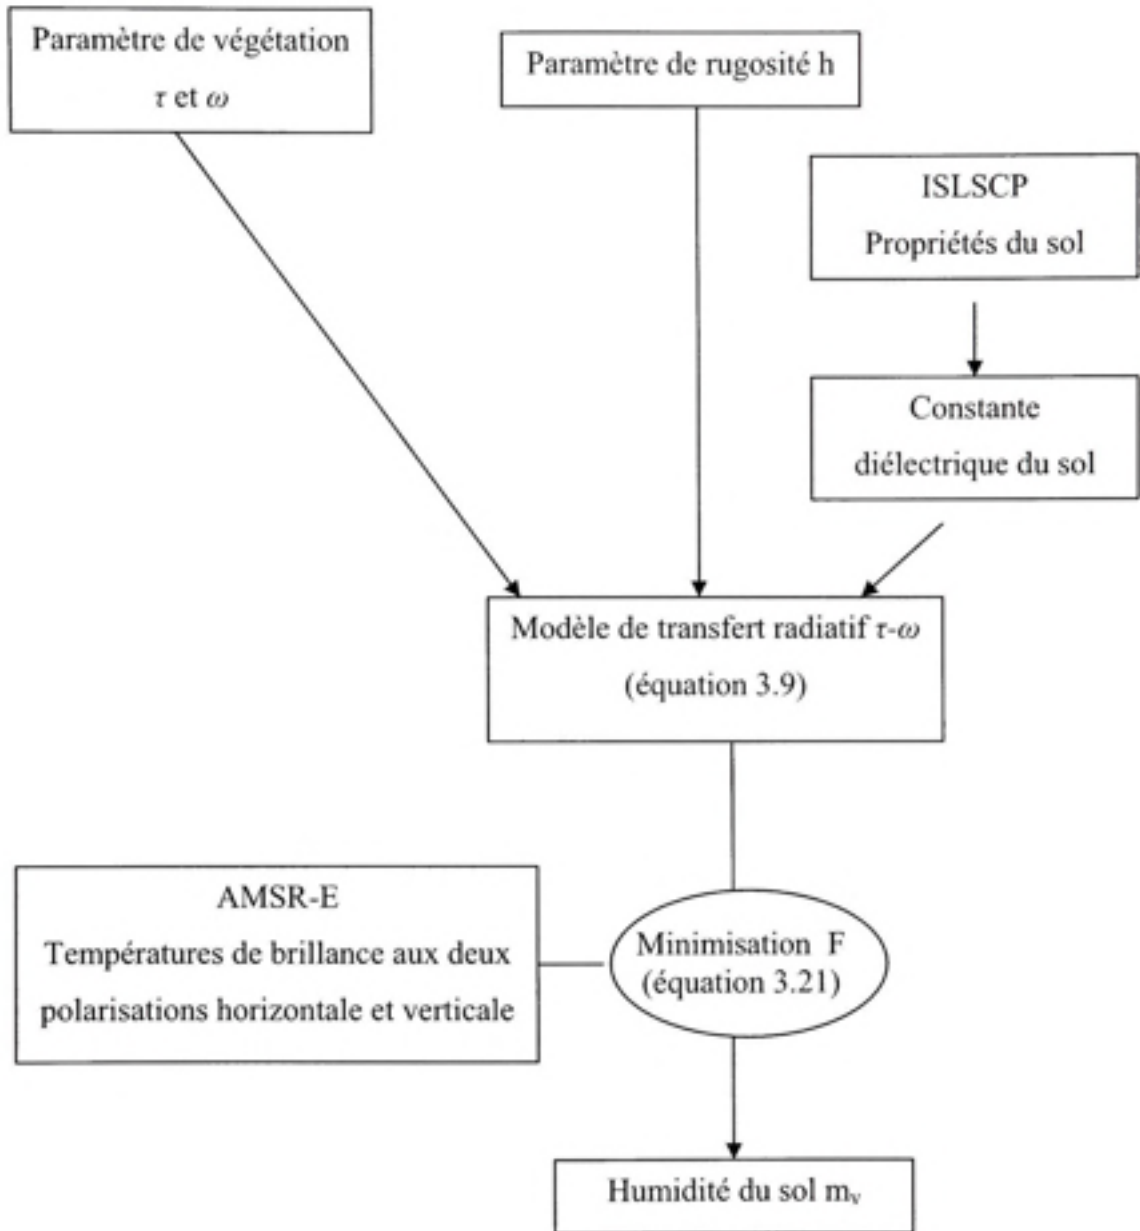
Paramètre de végétation $\tau$ et $\omega$

Paramètre de rugosité h

ISLSCP
Propriétés du sol

Constante diélectrique du sol

Modèle de transfert radiatif $\tau$-$\omega$
(équation 3.9)

AMSR-E
Températures de brillance aux deux polarisations horizontale et verticale

Minimisation F
(équation 3.21)

Humidité du sol $m_v$